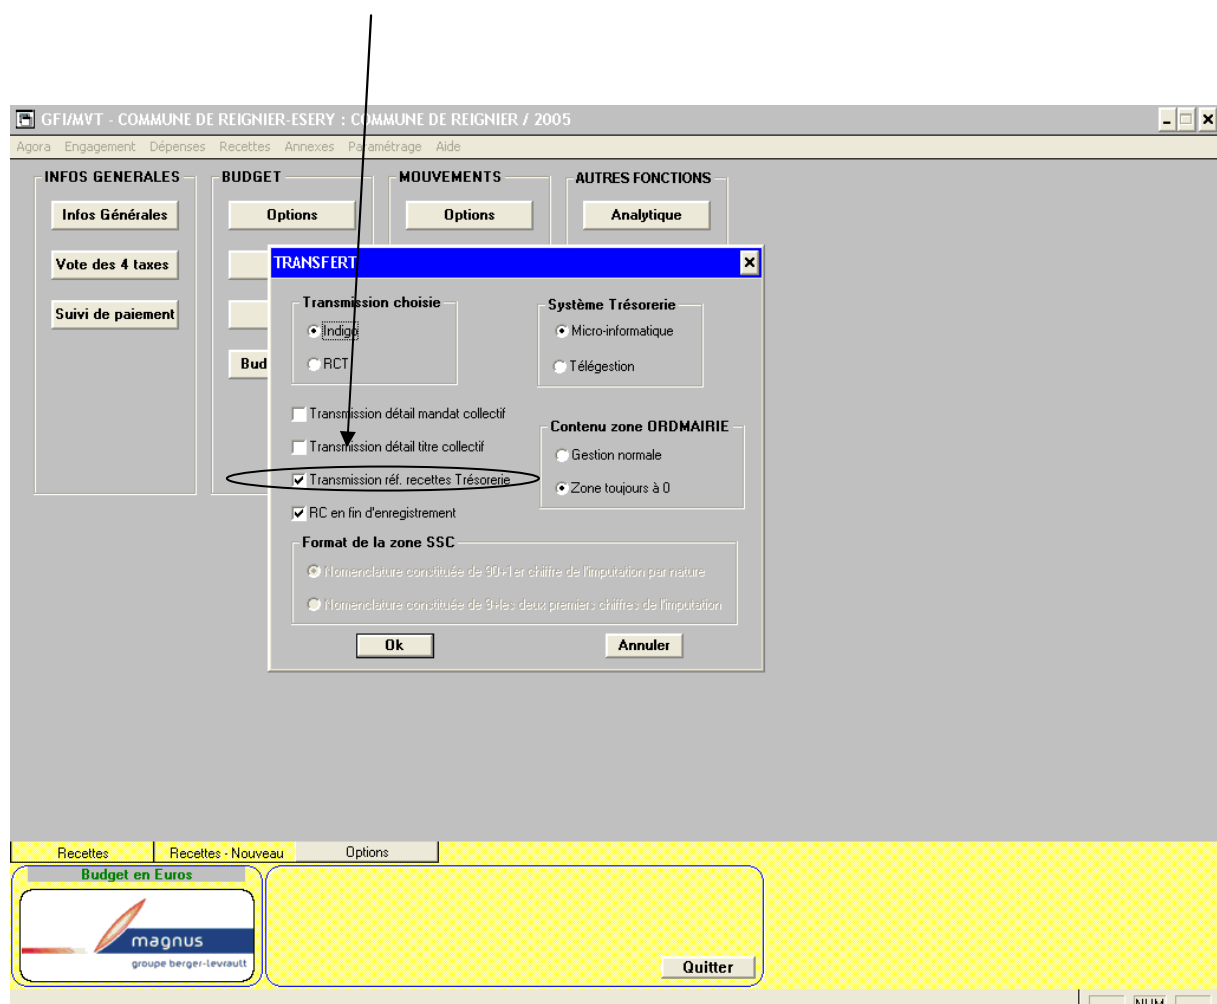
GFI/MVT - COMMUNE DE REIGNIER-ESERY : COMMUNE DE REIGNIER / 2005

Agora Engagement Dépenses Recettes Annexes Paramétrage Aide

INFOS GENERALES
Infos Générales
Vote des 4 taxes
Suivi de paiement

BUDGET
Options
Bud

MOUVEMENTS
Options

AUTRES FONCTIONS
Analytique

TRANSFERT

Transmission choisie
Indigo
RCT

Système Trésorerie
Micro-informatique
Télégestion

Transmission détail mandat collectif
Transmission détail titre collectif
Transmission réf. recettes Trésorerie
RC en fin d'enregistrement

Contenu zone ORDMAIRIE
Gestion normale
Zone toujours à 0

Format de la zone SSC
Nomenclature constituée de 90+1er chiffre de l'imputation par nature
Nomenclature constituée de 9+les deux premiers chiffres de l'imputation

Ok
Annuler

Recettes
Recettes - Nouveau
Options

Budget en Euros
magnus
groupe berger-levrault

Quitter

NUM